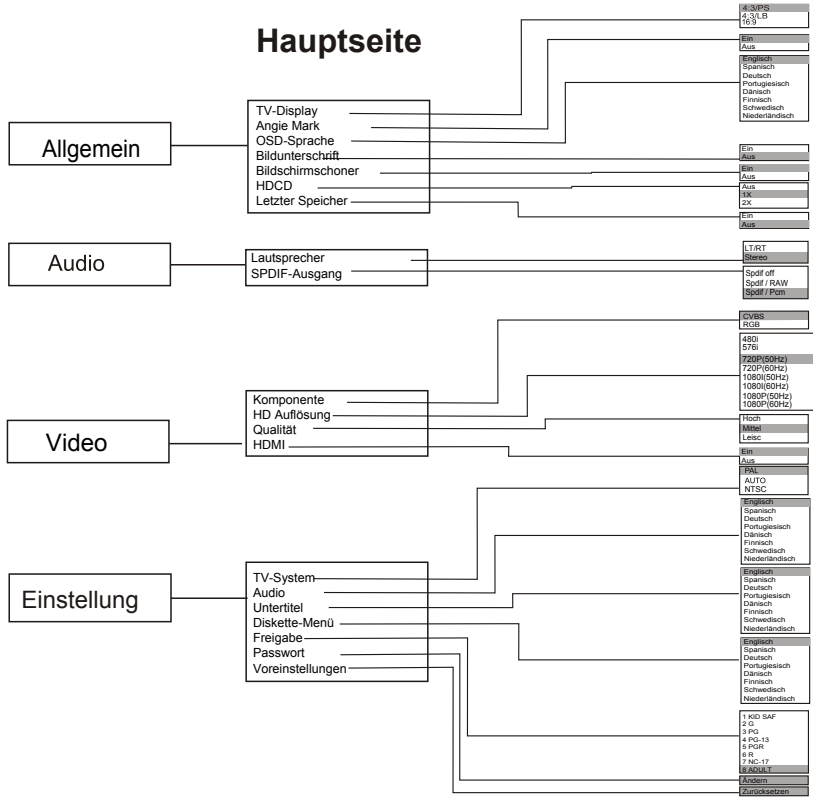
Hauptseite

Allgemein

TV-Display
Angie Mark
OSD-Sprache
Bildunterschrift
Bildschirmschoner
HDCD
Letzter Speicher

4:3/PS
4:3/LB
16:9

Ein
Aus

Englisch
Spanisch
Deutsch
Portugiesisch
Dänisch
Finnisch
Schwedisch
Niederländisch

Ein
Aus

Ein
Aus

Aus
1X
2X

Ein
Aus

Audio

Lautsprecher
SPDIF-Ausgang

LT/RT
Stereo

Spdif off
Spdif / RAW
Spdif / Pcm

Video

Komponente
HD Auflösung
Qualität
HDMI

CVBS
RGB

480i
576i
720P(50Hz)
720P(60Hz)
1080I(50Hz)
1080I(60Hz)
1080P(50Hz)
1080P(60Hz)

Hoch
Mittel
Leisc

Ein
Aus

Einstellung

TV-System
Audio
Untertitel
Diskette-Menü
Freigabe
Passwort
Voreinstellungen

PAL
AUTO
NTSC

Englisch
Spanisch
Deutsch
Portugiesisch
Dänisch
Finnisch
Schwedisch
Niederländisch

Englisch
Spanisch
Deutsch
Portugiesisch
Dänisch
Finnisch
Schwedisch
Niederländisch

Englisch
Spanisch
Deutsch
Portugiesisch
Dänisch
Finnisch
Schwedisch
Niederländisch

1 KID SAF
2 G
3 PG
4 PG-13
5 PGR
6 R
7 NC-17
8 ADULT

Ändern

Zurücksetzen